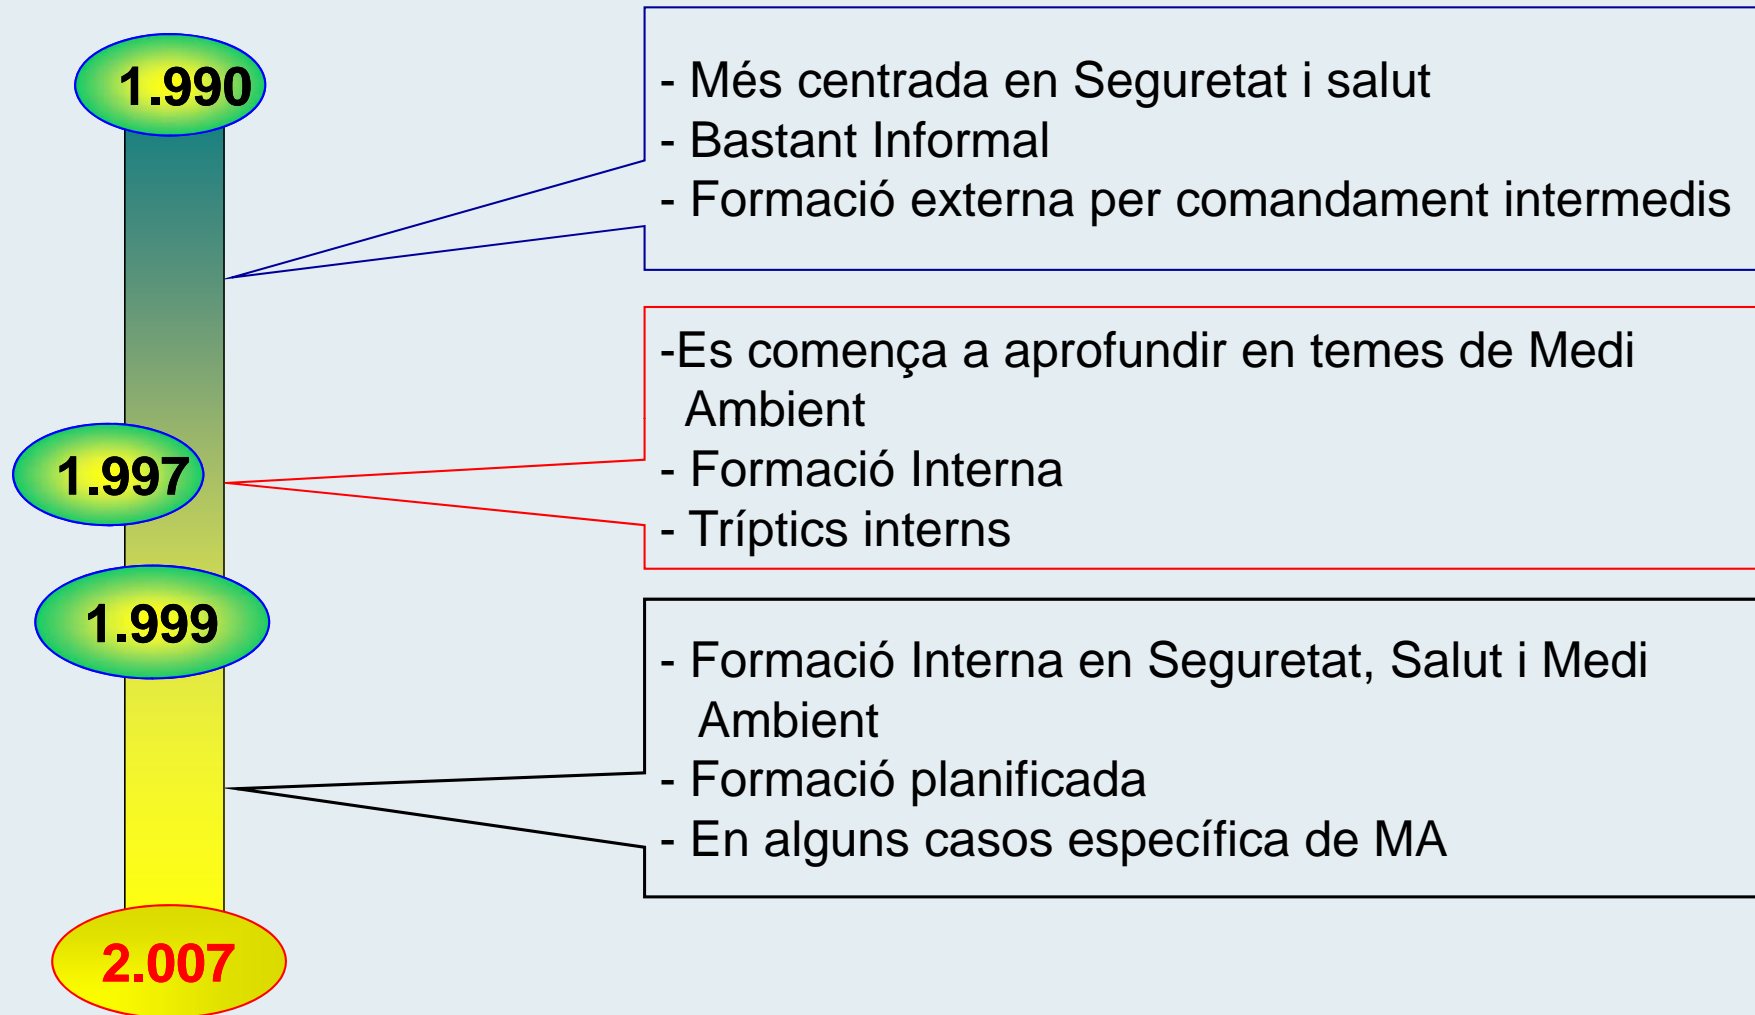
1.990

- Més centrada en Seguretat i salut
- Bastant Informal
- Formació externa per comandament intermedis

1.997

-Es comença a aprofundir en temes de Medi Ambient
- Formació Interna
- Tríptics interns

1.999

- Formació Interna en Seguretat, Salut i Medi Ambient
- Formació planificada
- En alguns casos específica de MA

2.007